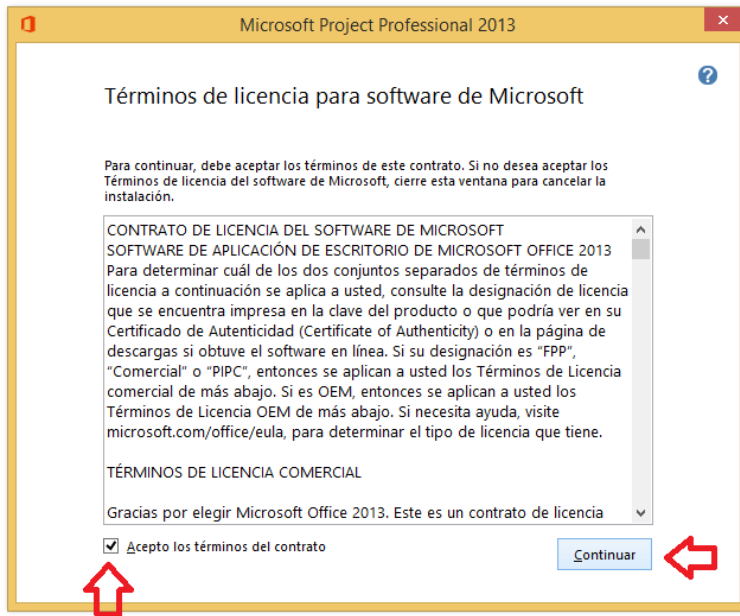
Microsoft Project Professional 2013

Términos de licencia para software de Microsoft

Para continuar, debe aceptar los términos de este contrato. Si no desea aceptar los Términos de licencia del software de Microsoft, cierre esta ventana para cancelar la instalación.

CONTRATO DE LICENCIA DEL SOFTWARE DE MICROSOFT
SOFTWARE DE APLICACIÓN DE ESCRITORIO DE MICROSOFT OFFICE 2013
Para determinar cuál de los dos conjuntos separados de términos de licencia a continuación se aplica a usted, consulte la designación de licencia que se encuentra impresa en la clave del producto o que podría ver en su Certificado de Autenticidad (Certificate of Authenticity) o en la página de descargas si obtuve el software en línea. Si su designación es "FPP", "Comercial" o "PIPC", entonces se aplican a usted los Términos de Licencia comercial de más abajo. Si es OEM, entonces se aplican a usted los Términos de Licencia OEM de más abajo. Si necesita ayuda, visite microsoft.com/office/eula, para determinar el tipo de licencia que tiene.

TÉRMINOS DE LICENCIA COMERCIAL

Gracias por elegir Microsoft Office 2013. Este es un contrato de licencia

Acepto los términos del contrato

Continuar